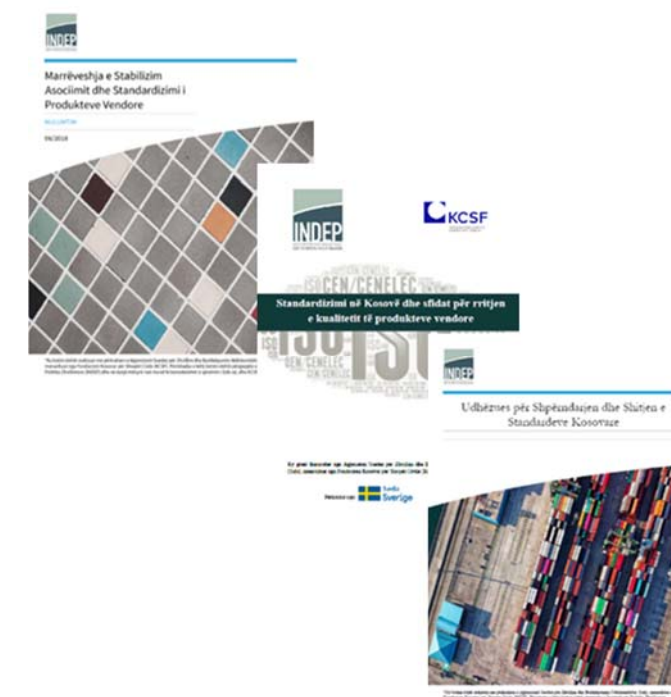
INDEP

Marrëveshja e Stabilizim Asociimit dhe Standardizimi i Produkteve Vendore

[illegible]

04/2018

INDEP

KCSF

ISO CEN/CENELEC ISO IST

Standardizimi në Kosovë dhe sfidat për rritjen e kualitetit të produkteve vendore

Sverige

INDEP

Udhëzues për Shpërndarjen dhe Shitjen e Standardeve Kosovare